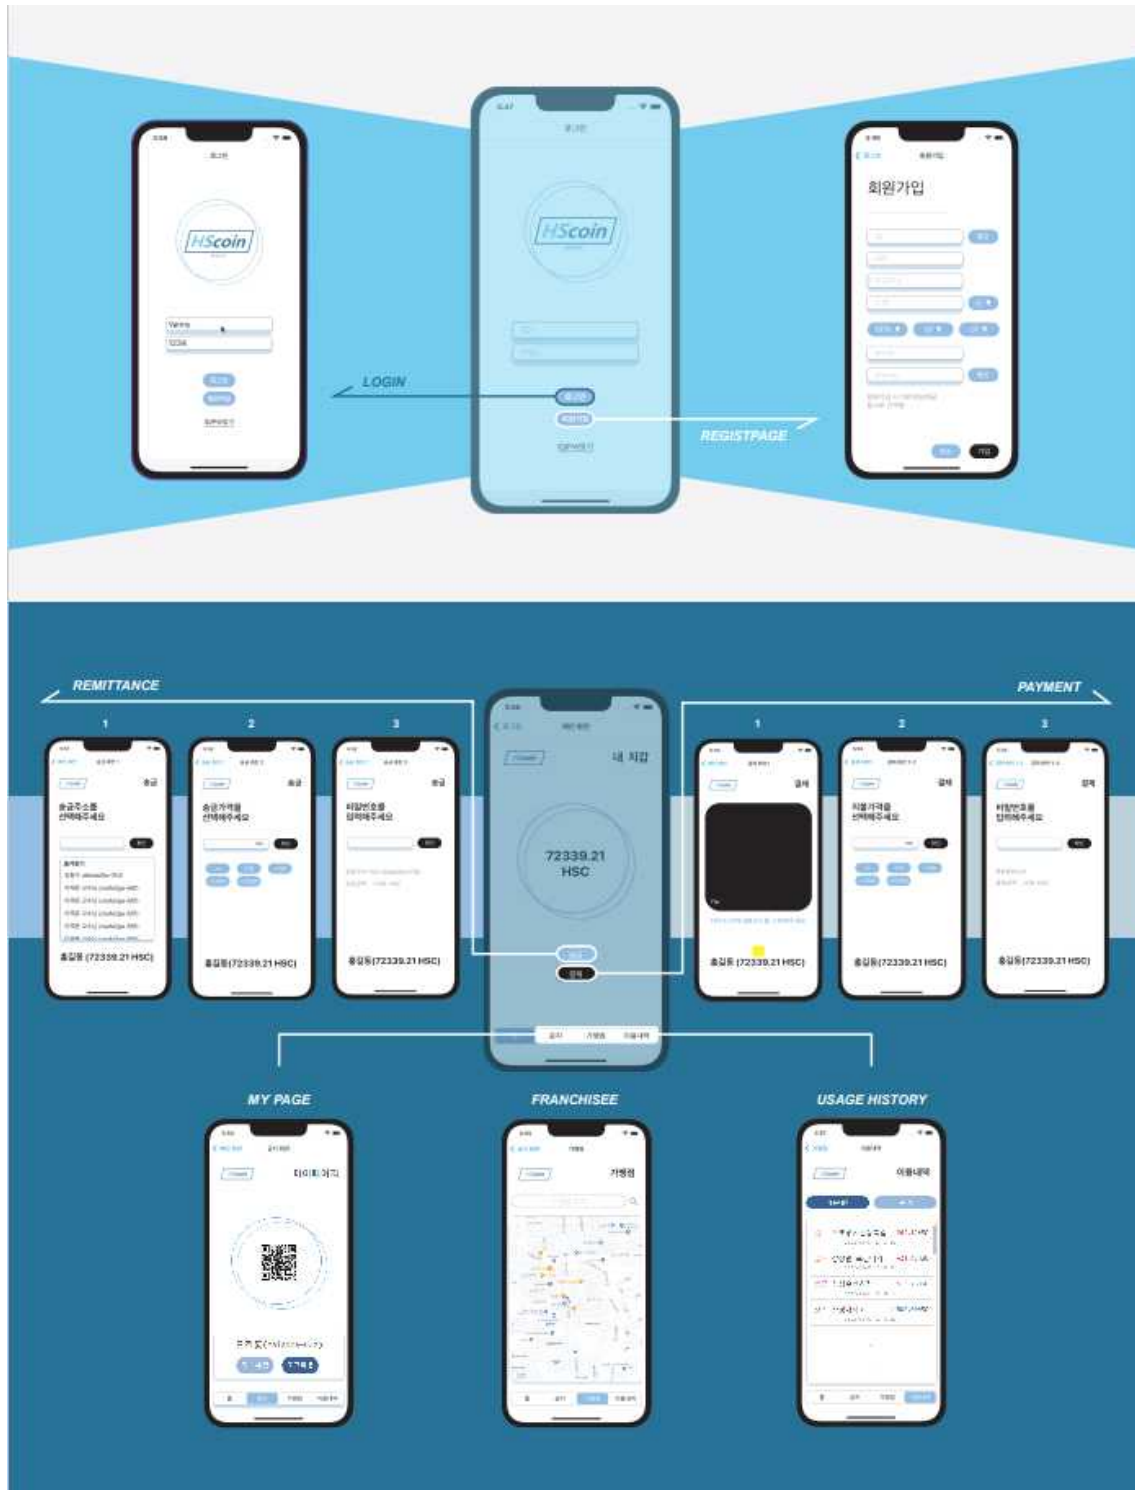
HScoin

로그인

Vanna
1234

로그인
회원가입
ID/PW 찾기

HScoin

LOGIN

REGISTPAGE

회원가입

가입

REMITTANCE

PAYMENT

1

2

3

송금

송금주소를 선택해주세요

송금가격을 선택해주세요

비밀번호를 입력해주세요

홍길동(72339.21 HSC)

홍길동(72339.21 HSC)

홍길동(72339.21 HSC)

내 지갑

72339.21
HSC

1

2

3

결제

결제가격을 선택해주세요

비밀번호를 입력해주세요

홍길동(72339.21 HSC)

홍길동(72339.21 HSC)

홍길동(72339.21 HSC)

MY PAGE

FRANCHISEE

USAGE HISTORY

마이페이지

가맹점

이용내역